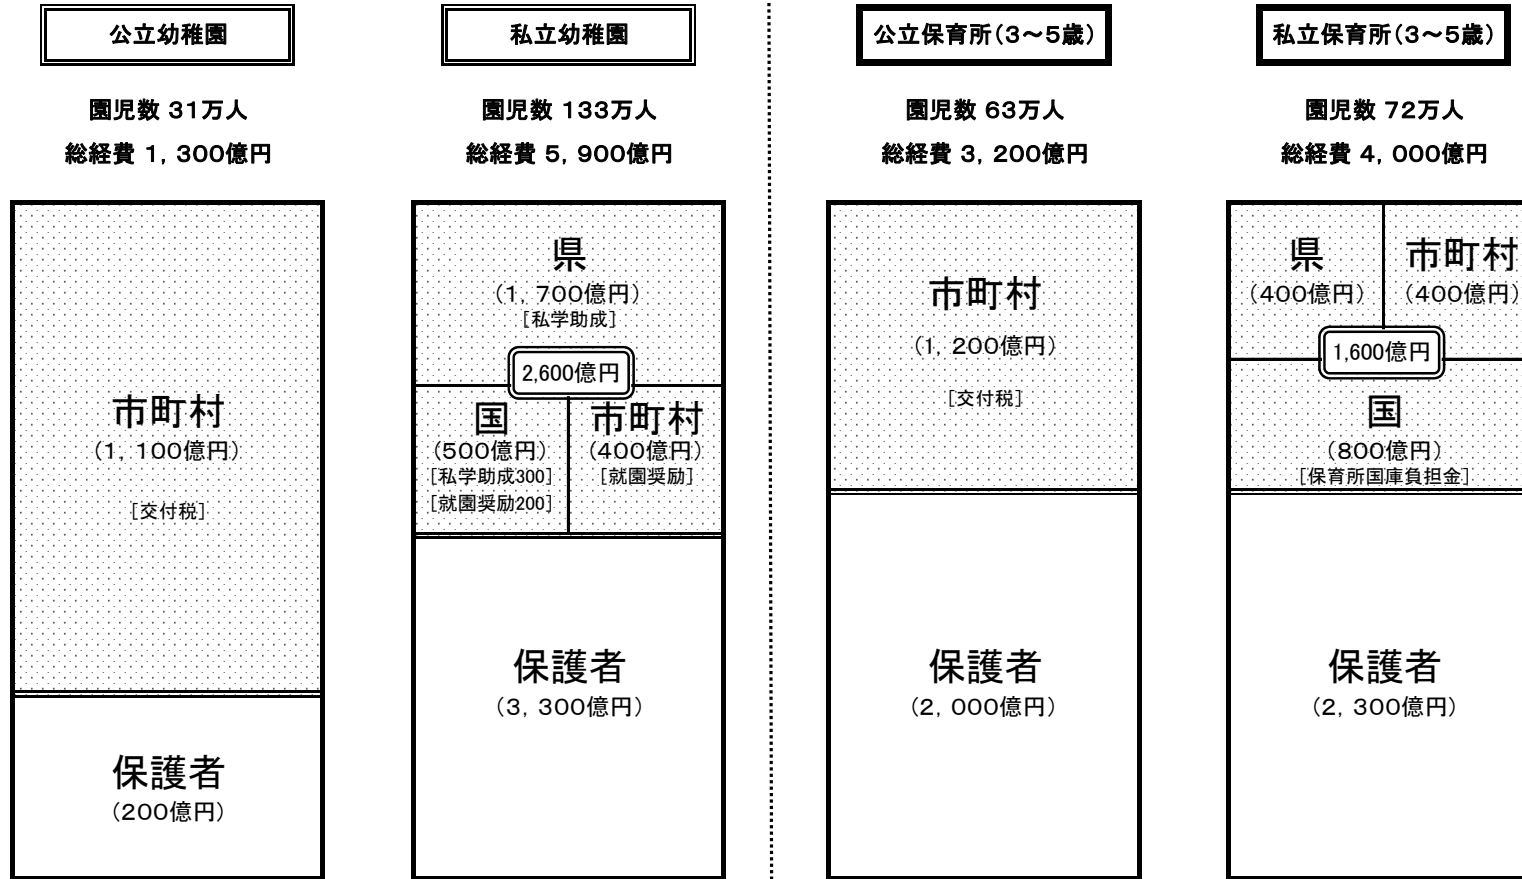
公立幼稚園

園児数 31万人
総経費 1，300億円

市町村
（1，100億円）
［交付税］

保護者
（200億円）

私立幼稚園

園児数 133万人
総経費 5，900億円

県
（1，700億円）
［私学助成］

2,600億円

国
（500億円）
［私学助成300］
［就園奨励200］

市町村
（400億円）
［就園奨励］

保護者
（3，300億円）

公立保育所（3～5歳）

園児数 63万人
総経費 3，200億円

市町村
（1，200億円）
［交付税］

保護者
（2，000億円）

私立保育所（3～5歳）

園児数 72万人
総経費 4，000億円

県
（400億円）

市町村
（400億円）

1,600億円

国
（800億円）
［保育所国庫負担金］

保護者
（2，300億円）